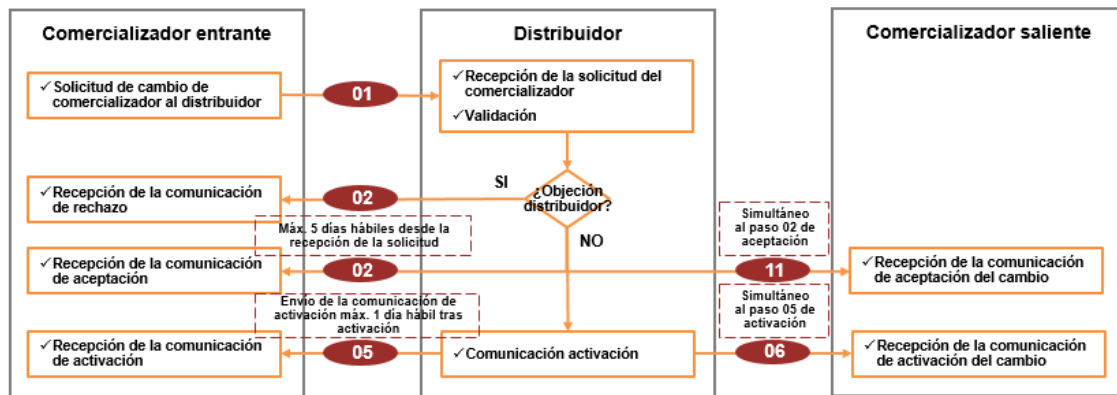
Comercializador entrante

Distribuidor

Comercializador saliente

✓Solicitud de cambio de comercializador al distribuidor

01

✓Recepción de la solicitud del comercializador

✓Validación

SI

¿Objeción distribuidor?

NO

✓Recepción de la comunicación de rechazo

02

Máx. 5 días hábiles desde la recepción de la solicitud

✓Recepción de la comunicación de aceptación

02

Simultáneo al paso 02 de aceptación

11

✓Recepción de la comunicación de aceptación del cambio

Envío de la comunicación de activación máx. 1 día hábil tras activación

Simultáneo al paso 05 de activación

✓Recepción de la comunicación de activación

05

✓Comunicación activación

06

✓Recepción de la comunicación de activación del cambio